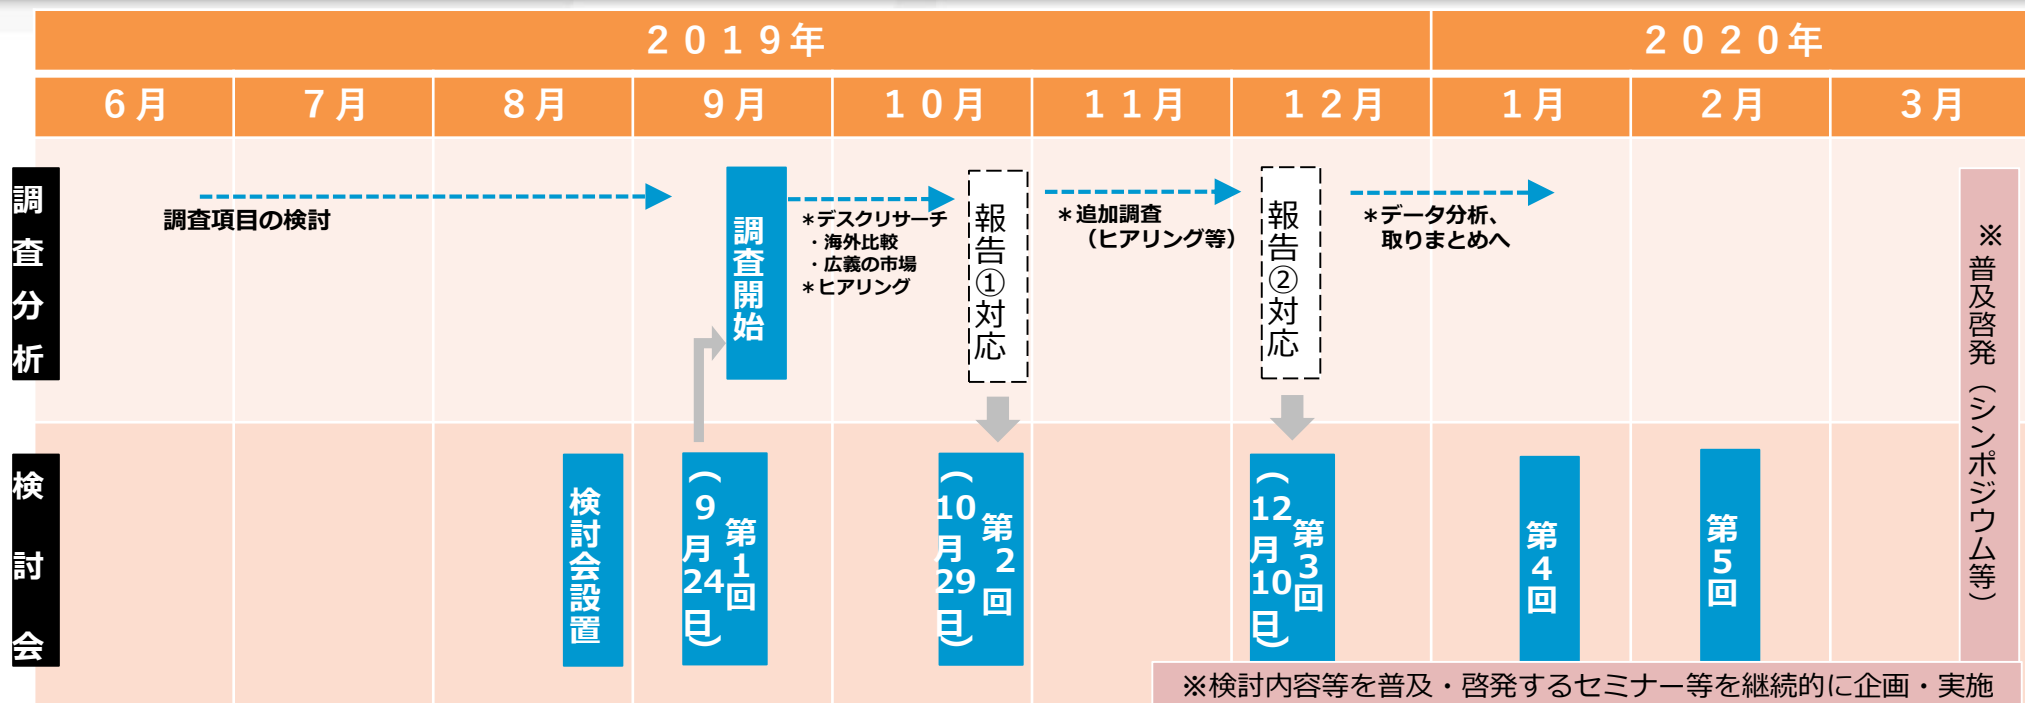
２０１９年

２０２０年

| ６月 | ７月 | ８月 | ９月 | １０月 | １１月 | １２月 | １月 | ２月 | ３月 |
|---|---|---|---|---|---|---|---|---|---|

調査分析

調査項目の検討

調査開始

＊デスクリサーチ
・海外比較
・広義の市場
＊ヒアリング

報告①対応

＊追加調査
（ヒアリング等）

報告②対応

＊データ分析、
取りまとめへ

※普及啓発（シンポジウム等）

検討会

検討会設置

第１回（９月24日）

第２回（10月29日）

第３回（12月10日）

第４回

第５回

※検討内容等を普及・啓発するセミナー等を継続的に企画・実施